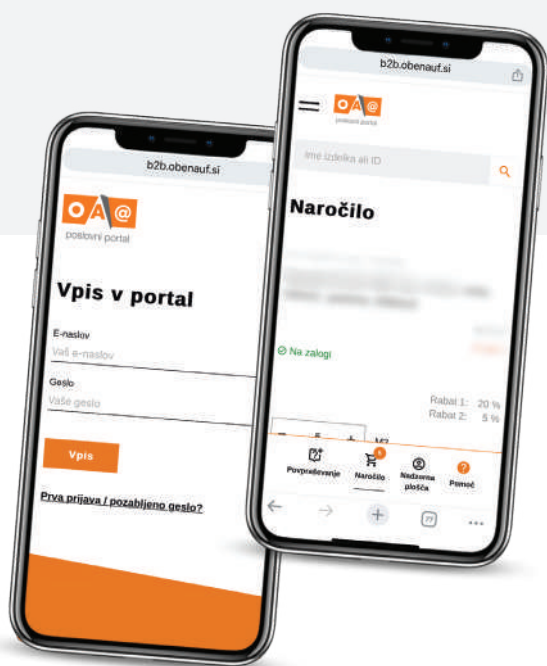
b2b.obenauf.si

O A @
poslovni portal

Vpis v portal

E-naslov
Vaš e-naslov

Geslo
Vaše geslo

Vpis

Prva prijava / pozabljeno geslo?

b2b.obenauf.si

O A @
poslovni portal

Ime izdelka ali ID

Naročilo

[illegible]

Na zalogi

Rabat 1: 20 %
Rabat 2: 5 %

M2

Povpraševanje
Naročilo
Nadzorna plošča
Pomoč

77